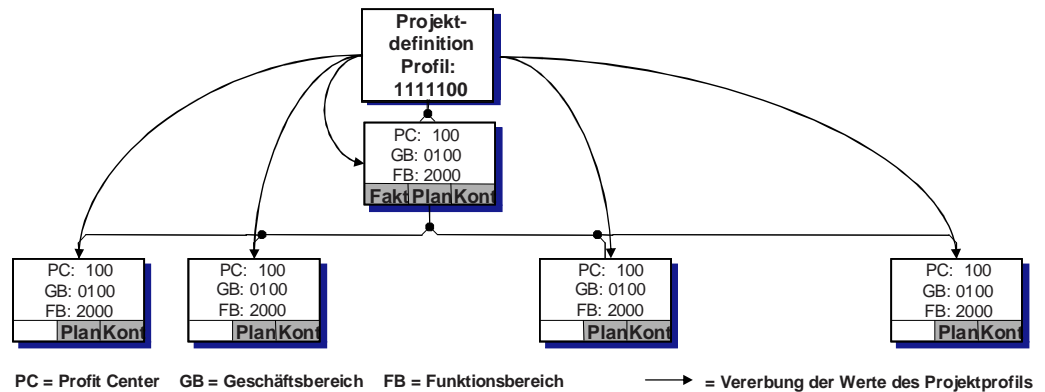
Projektdefinition
Profil:
1111100

PC: 100
GB: 0100
FB: 2000
Fakt Plan Kont

PC: 100
GB: 0100
FB: 2000
Plan Kont

PC: 100
GB: 0100
FB: 2000
Plan Kont

PC: 100
GB: 0100
FB: 2000
Plan Kont

PC: 100
GB: 0100
FB: 2000
Plan Kont

PC = Profit Center GB = Geschäftsbereich FB = Funktionsbereich = Vererbung der Werte des Projektprofils